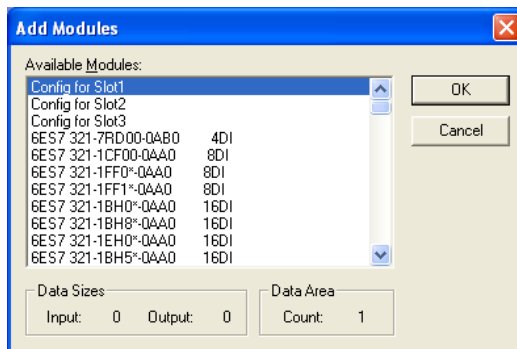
Add Modules

Available Modules:

Config for Slot1
Config for Slot2
Config for Slot3
6ES7 321-7RD00-0AB0 4DI
6ES7 321-1CF00-0AA0 8DI
6ES7 321-1FF0*-0AA0 8DI
6ES7 321-1FF1*-0AA0 8DI
6ES7 321-1BH0*-0AA0 16DI
6ES7 321-1BH8*-0AA0 16DI
6ES7 321-1EH0*-0AA0 16DI
6ES7 321-1BH5*-0AA0 16DI

OK

Cancel

Data Sizes
Input: 0 Output: 0

Data Area
Count: 1